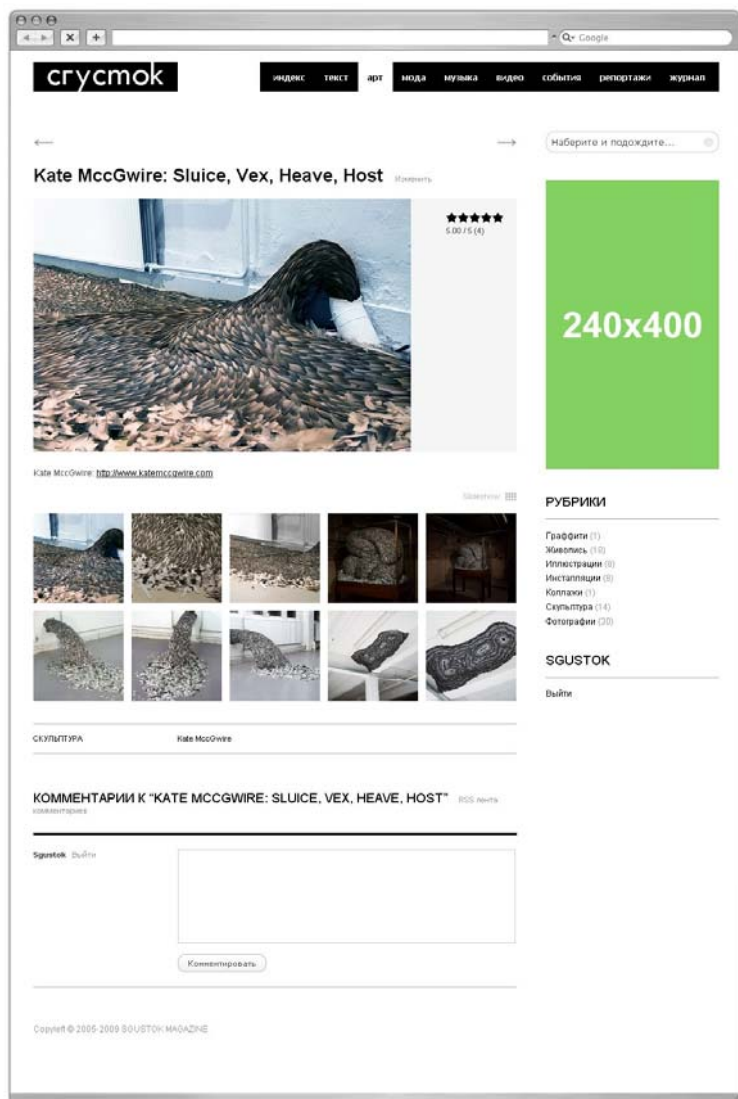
Q▾ Google

сгустoк

индекс текст арт мода музыка видео события репортажи журнал

⟵ ⟶

Наберите и подождите...

Kate MccGwire: Sluice, Vex, Heave, Host Изменить

★★★★★
5.00 / 5 (4)

240x400

Kate MccGwire: http://www.katemccgwire.com

Slideshow

РУБРИКИ

Граффити (1)
Живопись (10)
Иллюстрации (8)
Инсталляции (8)
Коллажи (1)
Скульптура (14)
Фотографии (30)

SGUSTOK

Выйти

СКУЛЬПТУРА Kate MccGwire

КОММЕНТАРИИ К "KATE MCCGWIRE: SLUICE, VEX, HEAVE, HOST" RSS лента комментариев

Sgustok Выйти

Комментировать

Copyleft © 2005-2009 SGUSTOK MAGAZINE